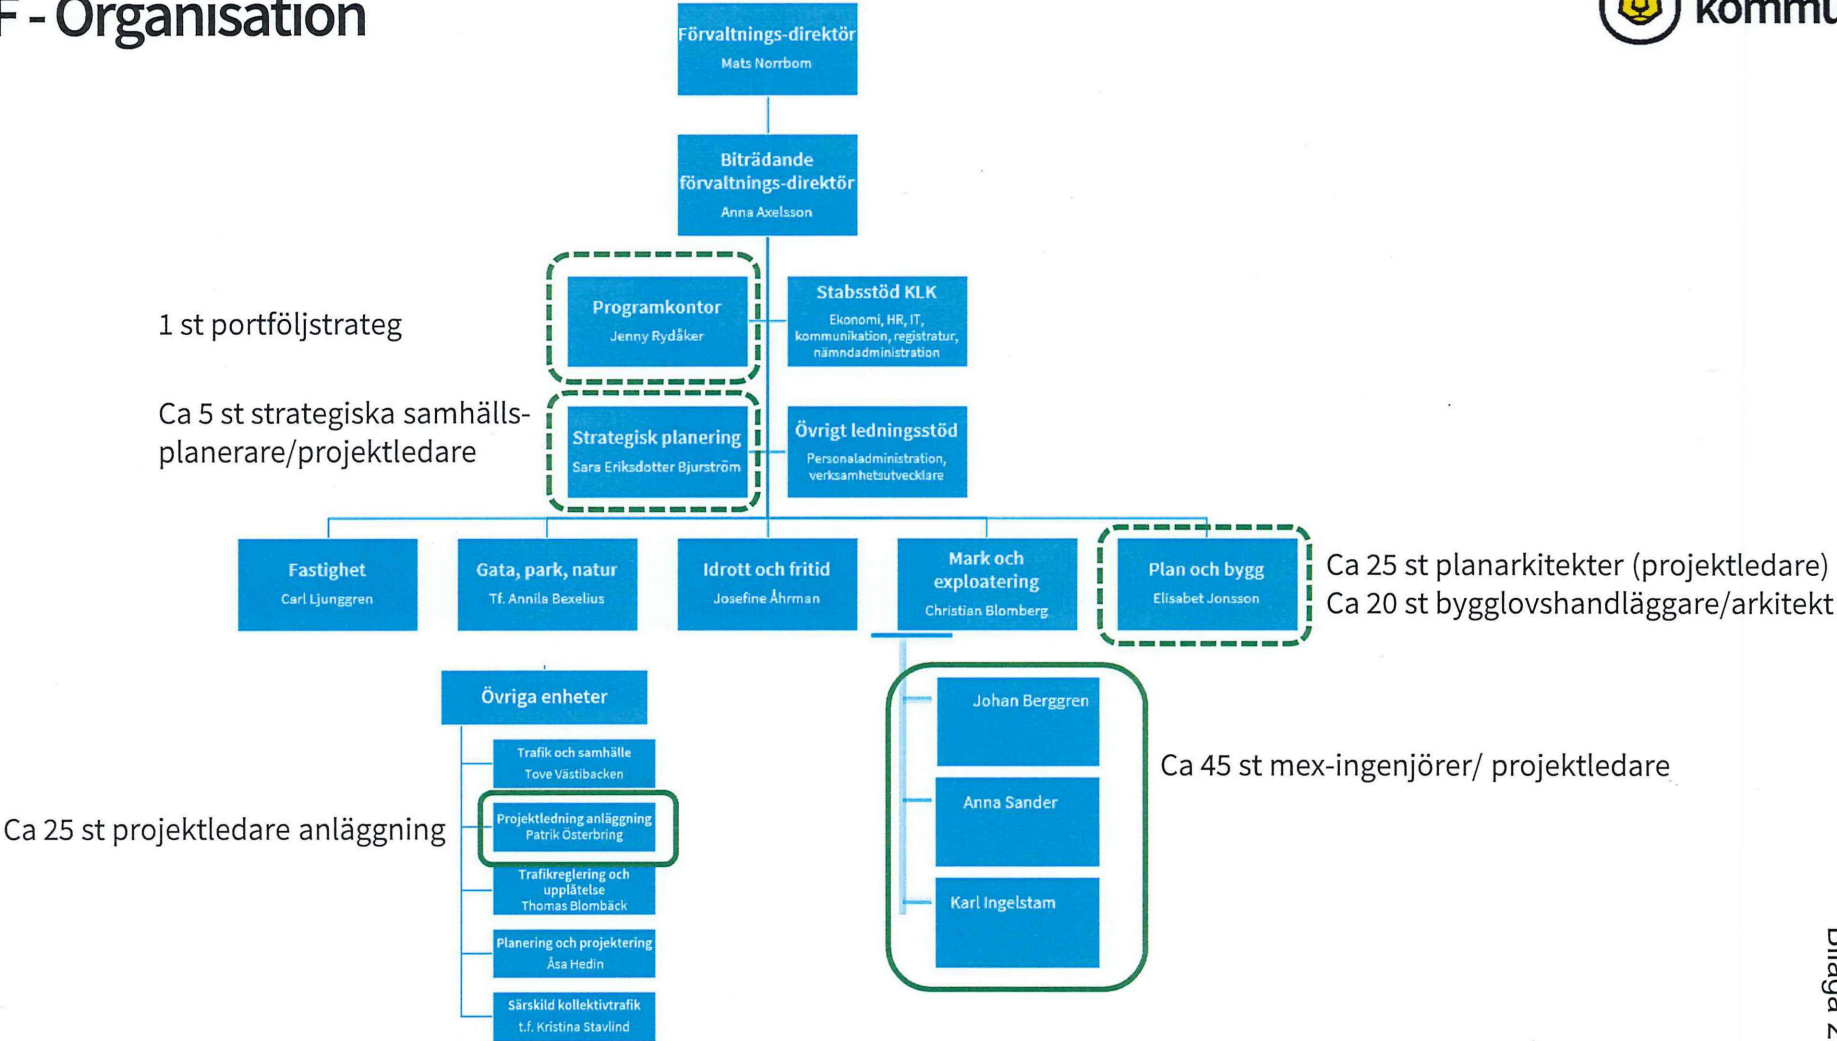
F - Organisation

kommu

Förvaltnings-direktör
Mats Norrbom

Biträdande förvaltnings-direktör
Anna Axelsson

1 st portföljstrateg

Programkontor
Jenny Rydåker

Stabsstöd KLK
Ekonomi, HR, IT, kommunikation, registratur, nämndadministration

Ca 5 st strategiska samhällsplanerare/projektledare

Strategisk planering
Sara Eriksdotter Bjurström

Övrigt ledningsstöd
Personaladministration, verksamhetsutvecklare

Fastighet
Carl Ljunggren

Gata, park, natur
Tf. Annila Bexelius

Idrott och fritid
Josefine Åhrman

Mark och exploatering
Christian Blomberg

Plan och bygg
Elisabet Jonsson

Ca 25 st planarkitekter (projektledare)
Ca 20 st bygglovshandläggare/arkitekt

Övriga enheter

Trafik och samhälle
Tove Västibacken

Ca 25 st projektledare anläggning

Projektledning anläggning
Patrik Österbring

Trafikreglering och upplåtelse
Thomas Blombäck

Planering och projektering
Åsa Hedin

Särskild kollektivtrafik
t.f. Kristina Stavlind

Johan Berggren

Anna Sander

Karl Ingelstam

Ca 45 st mex-ingenjörer/ projektledare

Bilaga 2